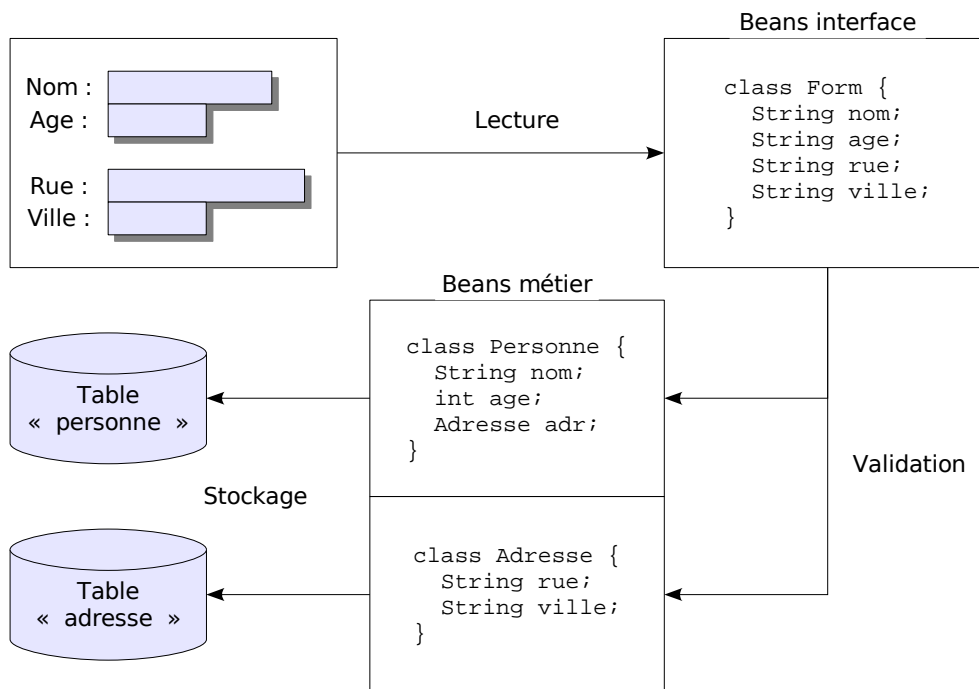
Nom :
Age :
Rue :
Ville :

Lecture

Beans interface

class Form {
  String nom;
  String age;
  String rue;
  String ville;
}

Beans métier

class Personne {
  String nom;
  int age;
  Adresse adr;
}

Table « personne »

Validation

Stockage

class Adresse {
  String rue;
  String ville;
}

Table « adresse »